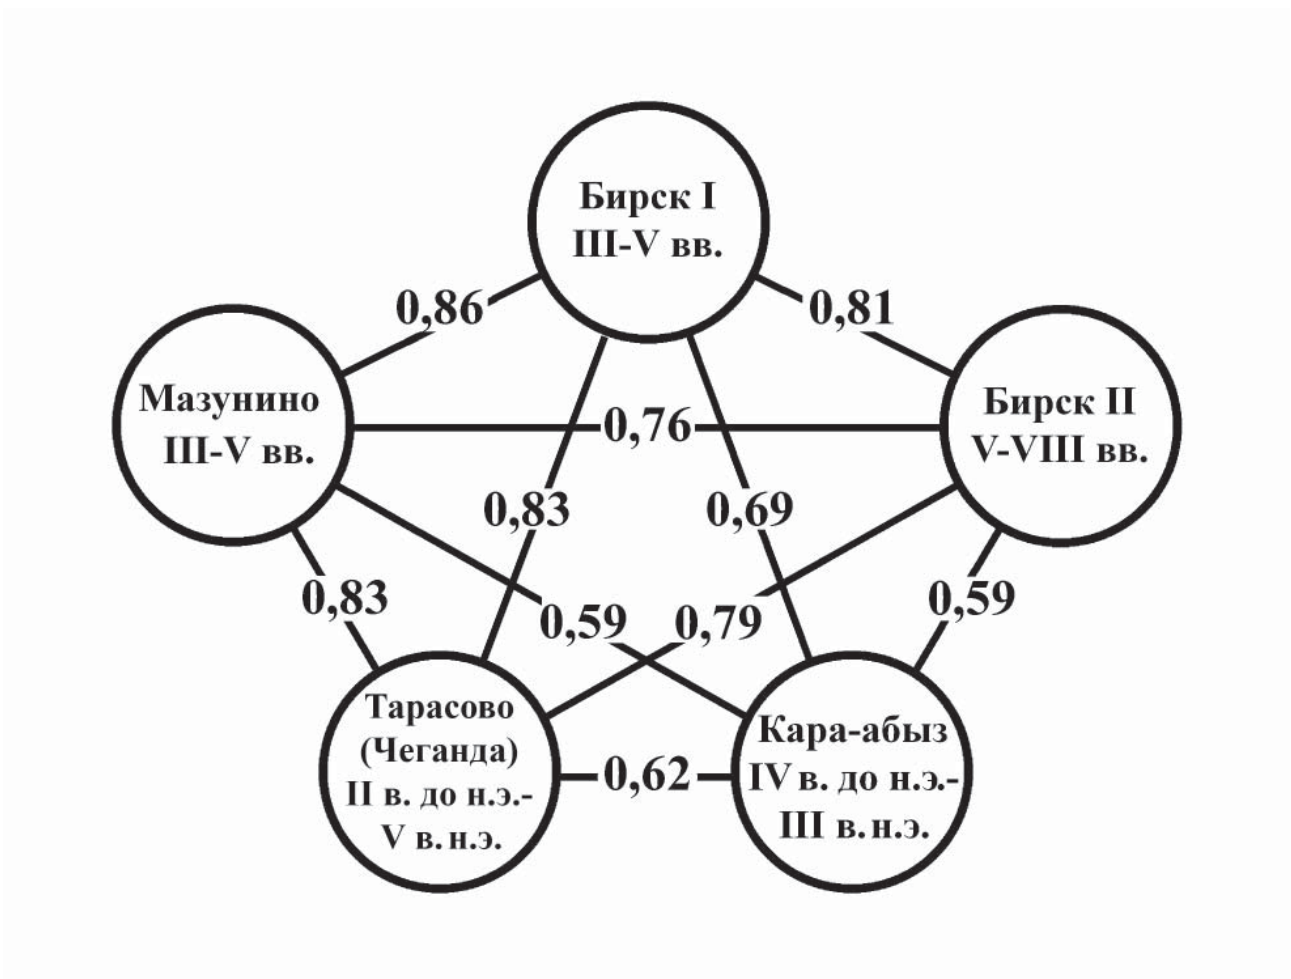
Бирск I
III-V вв.

0,86

0,81

Мазунино
III-V вв.

0,76

Бирск II
V-VIII вв.

0,83

0,69

0,83

0,59

0,79

0,59

Тарасово
(Чеганда)
II в. до н.э.-
V в. н.э.

0,62

Кара-абыз
IV в. до н.э.-
III в. н.э.